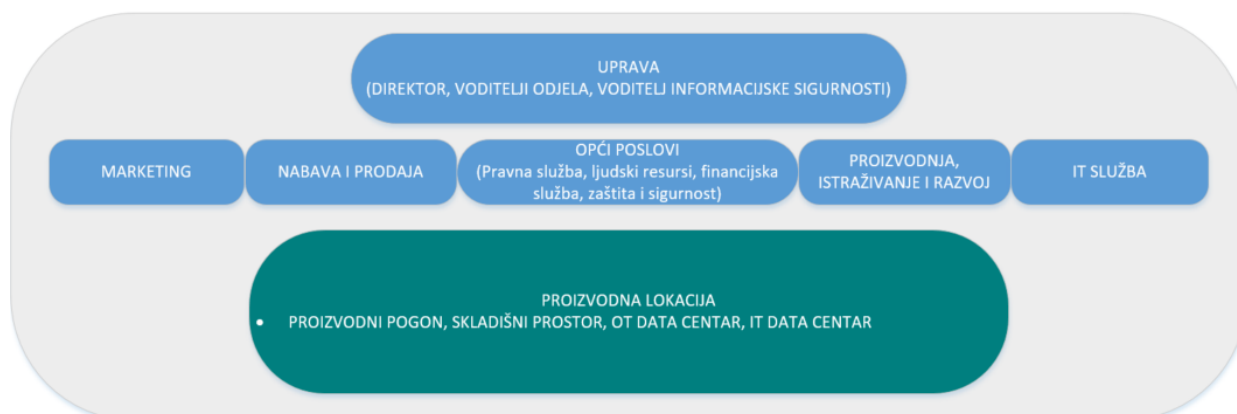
UPRAVA
(DIREKTOR, VODITELJI ODJELA, VODITELJ INFORMACIJSKE SIGURNOSTI)

MARKETING

NABAVA I PRODAJA

OPĆI POSLOVI
(Pravna služba, ljudski resursi, financijska služba, zaštita i sigurnost)

PROIZVODNJA, ISTRAŽIVANJE I RAZVOJ

IT SLUŽBA

PROIZVODNA LOKACIJA
• PROIZVODNI POGON, SKLADIŠNI PROSTOR, OT DATA CENTAR, IT DATA CENTAR